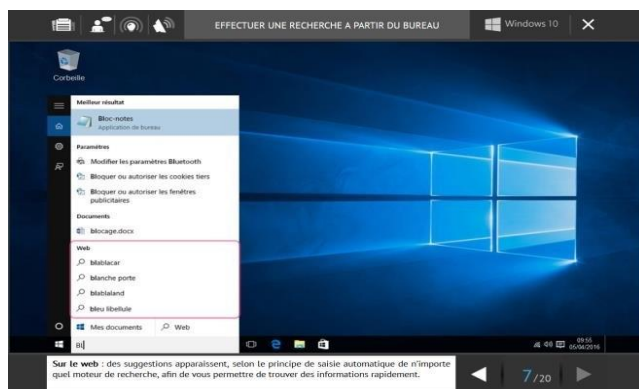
EFFECTUER UNE RECHERCHE A PARTIR DU BUREAU

Windows 10

Corbeille

Meilleur résultat

Bloc-notes
Application de bureau

Paramètres

Modifier les paramètres Bluetooth

Bloquer ou autoriser les cookies tiers

Bloquer ou autoriser les fenêtres publicitaires

Documents

blocage.docx

Web

blablacar

blanche porte

blablaland

bleu libellule

Mes documents

Web

Bl

09:55
05/04/2016

**Sur le web** : des suggestions apparaissent, selon le principe de saisie automatique de n'importe quel moteur de recherche, afin de vous permettre de trouver des informations rapidement.

7/20